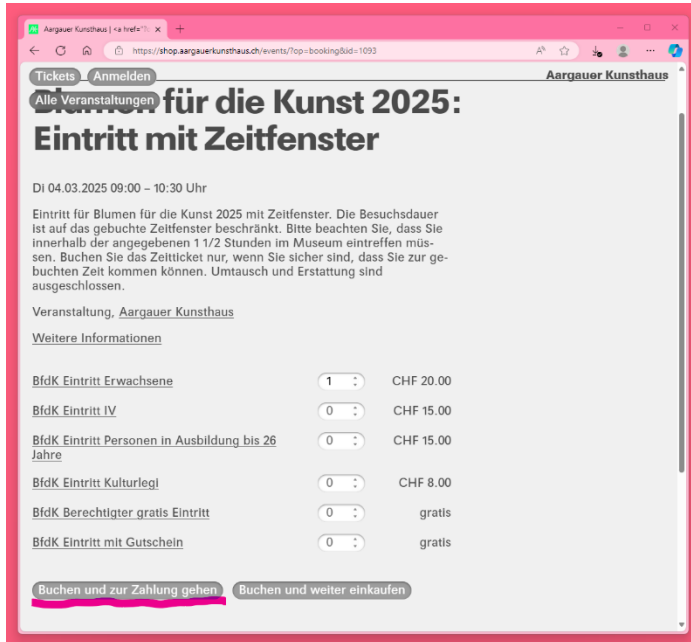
Aargauer Kunsthaus | <a href="/\ ×

https://shop.aargauerkunsthaus.ch/events/?op=booking&id=1093

Tickets Anmelden

Aargauer Kunsthaus

Alle Veranstaltungen

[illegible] für die Kunst 2025: Eintritt mit Zeitfenster

Di 04.03.2025 09:00 – 10:30 Uhr

Eintritt für Blumen für die Kunst 2025 mit Zeitfenster. Die Besuchsdauer ist auf das gebuchte Zeitfenster beschränkt. Bitte beachten Sie, dass Sie innerhalb der angegebenen 1 1/2 Stunden im Museum eintreffen müssen. Buchen Sie das Zeitticket nur, wenn Sie sicher sind, dass Sie zur gebuchten Zeit kommen können. Umtausch und Erstattung sind ausgeschlossen.

Veranstaltung, Aargauer Kunsthaus

Weitere Informationen

| | | |
|---|---|---|
| BfdK Eintritt Erwachsene | 1 | CHF 20.00 |
| BfdK Eintritt IV | 0 | CHF 15.00 |
| BfdK Eintritt Personen in Ausbildung bis 26 Jahre | 0 | CHF 15.00 |
| BfdK Eintritt Kulturlegi | 0 | CHF 8.00 |
| BfdK Berechtigter gratis Eintritt | 0 | gratis |
| BfdK Eintritt mit Gutschein | 0 | gratis |

Buchen und zur Zahlung gehen Buchen und weiter einkaufen